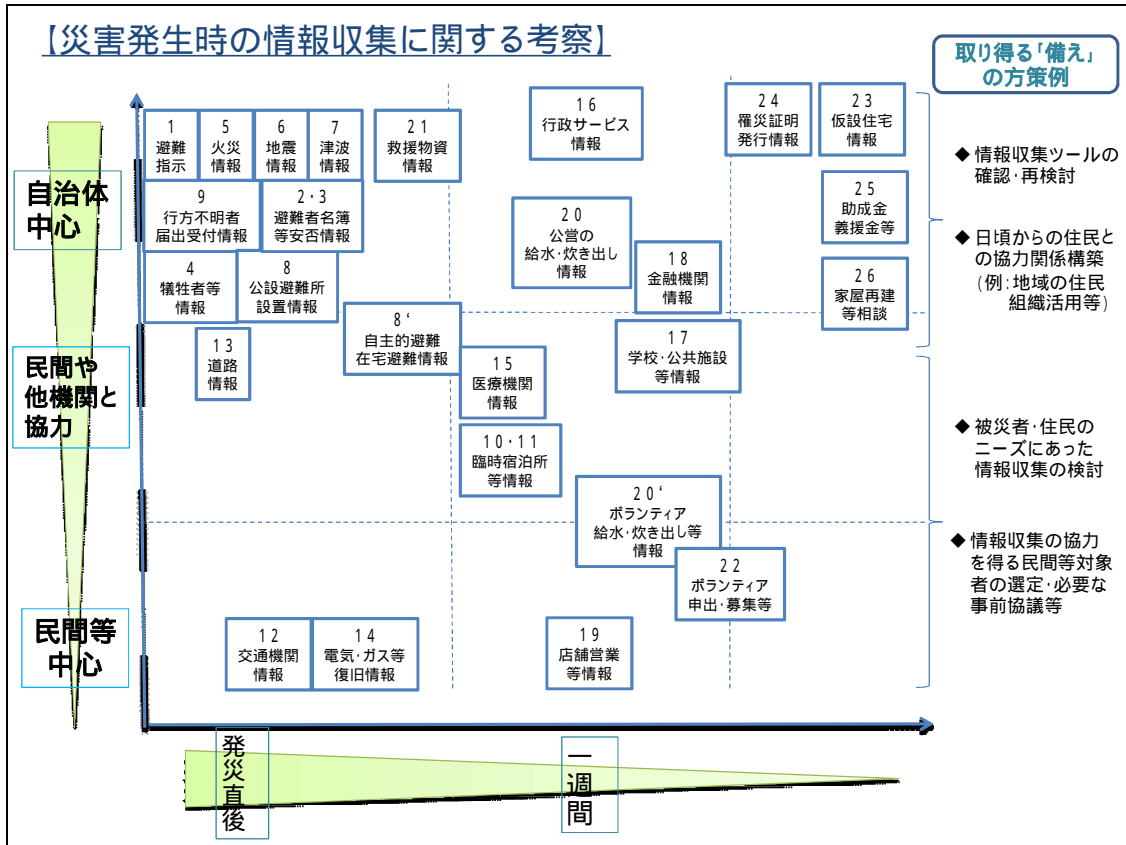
【災害発生時の情報収集に関する考察】

取り得る「備え」の方策例

自治体中心

民間や他機関と協力

民間等中心

1 避難指示

5 火災情報

6 地震情報

7 津波情報

21 救援物資情報

16 行政サービス情報

24 罹災証明発行情報

23 仮設住宅情報

9 行方不明者届出受付情報

2・3 避難者名簿等安否情報

20 公営の給水・炊き出し情報

25 助成金義援金等

4 犠牲者等情報

8 公設避難所設置情報

18 金融機関情報

26 家屋再建等相談

8' 自主的避難在宅避難情報

13 道路情報

17 学校・公共施設等情報

15 医療機関情報

10・11 臨時宿泊所等情報

20' ボランティア給水・炊き出し等情報

22 ボランティア申出・募集等

12 交通機関情報

14 電気・ガス等復旧情報

19 店舗営業等情報

◆ 情報収集ツールの確認・再検討

◆ 日頃からの住民との協力関係構築（例：地域の住民組織活用等）

◆ 被災者・住民のニーズにあった情報収集の検討

◆ 情報収集の協力を得る民間等対象者の選定・必要な事前協議等

発災直後

一週間